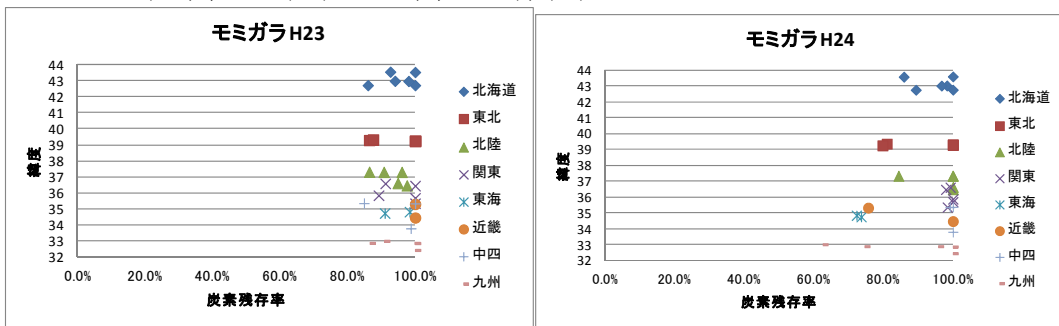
モミガラH23

44
43
42
41
40
39
38
37
36
35
34
33
32

緯度

0.0%
20.0%
40.0%
60.0%
80.0%
100.0%

炭素残存率

北海道
東北
北陸
関東
東海
近畿
中四
九州

モミガラH24

44
43
42
41
40
39
38
37
36
35
34
33
32

緯度

0.0%
20.0%
40.0%
60.0%
80.0%
100.0%

炭素残存率

北海道
東北
北陸
関東
東海
近畿
中四
九州